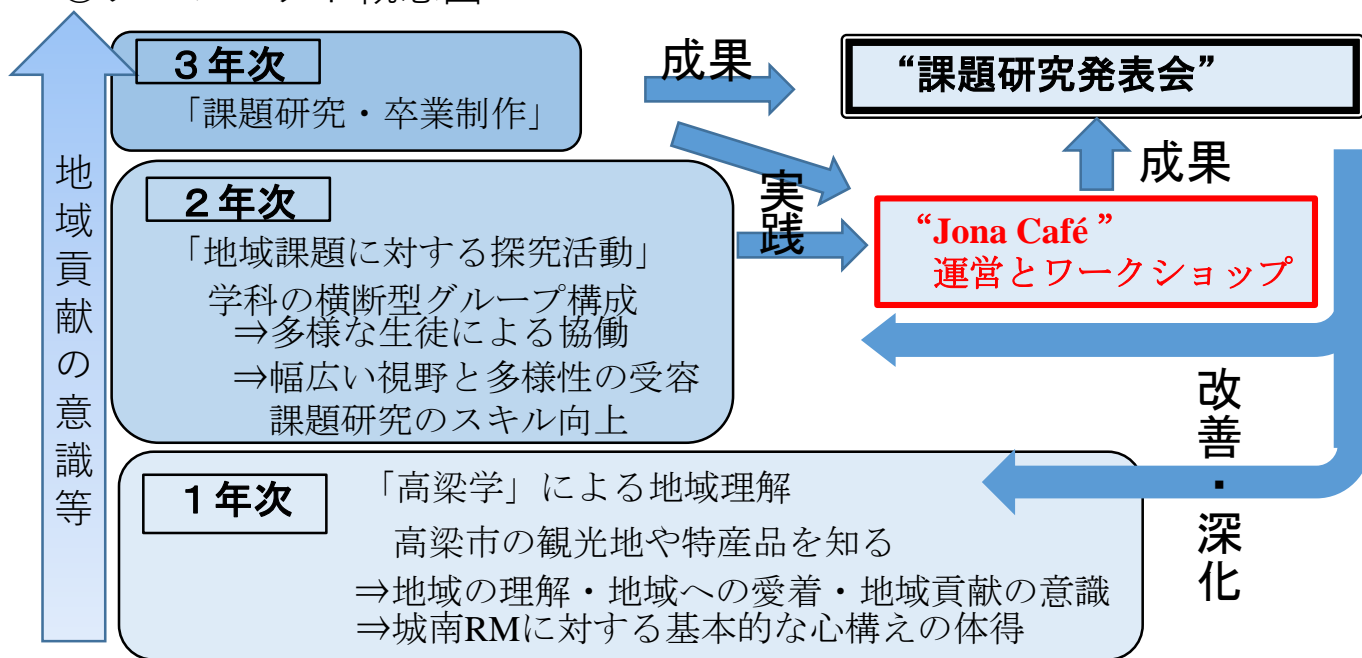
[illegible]

地域貢献の意識等

３年次
「課題研究・卒業制作」

成果

“課題研究発表会”

成果

２年次
「地域課題に対する探究活動」
学科の横断型グループ構成
⇒多様な生徒による協働
⇒幅広い視野と多様性の受容
課題研究のスキル向上

実践

“Jona Café ”
運営とワークショップ

改善・深化

１年次
「高梁学」による地域理解
高梁市の観光地や特産品を知る
⇒地域の理解・地域への愛着・地域貢献の意識
⇒城南RMに対する基本的な心構えの体得